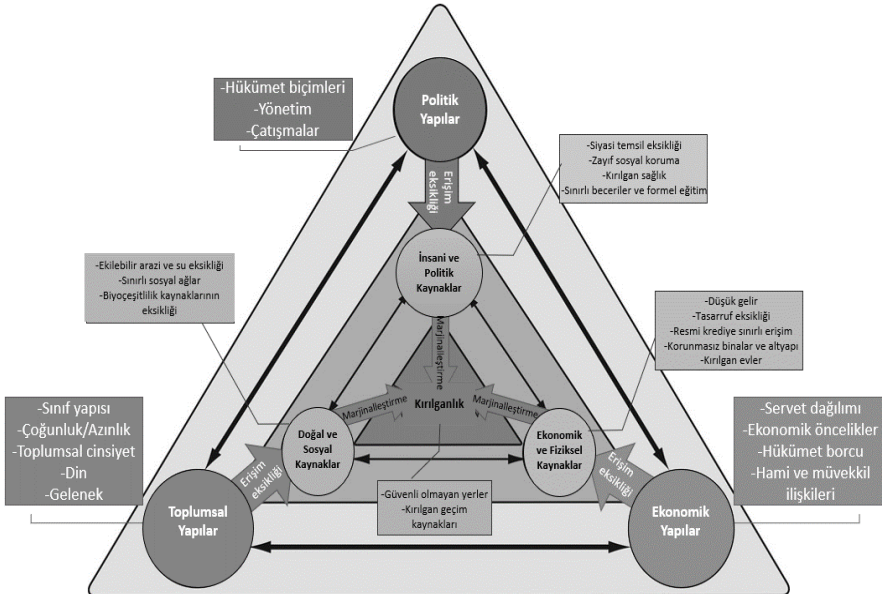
-Hükümet biçimleri
-Yönetim
-Çatışmalar

Politik Yapılar

Erişim eksikliği

-Siyasi temsil eksikliği
-Zayıf sosyal koruma
-Kırılgan sağlık
-Sınırlı beceriler ve formel eğitim

İnsani ve Politik Kaynaklar

-Ekilebilir arazi ve su eksikliği
-Sınırlı sosyal ağlar
-Biyoçeşitlilik kaynaklarının eksikliği

Marjinalleştirme

-Düşük gelir
-Tasarruf eksikliği
-Resmi krediye sınırlı erişim
-Korunmasız binalar ve altyapı
-Kırılgan evler

Marjinalleştirme

Kırılganlık

Marjinalleştirme

-Sınıf yapısı
-Çoğunluk/Azınlık
-Toplumsal cinsiyet
-Din
-Gelenek

Doğal ve Sosyal Kaynaklar

Ekonomik ve Fiziksel Kaynaklar

-Servet dağılımı
-Ekonomik öncelikler
-Hükümet borcu
-Hami ve müvekkil ilişkileri

Erişim eksikliği

Erişim eksikliği

-Güvenli olmayan yerler
-Kırılgan geçim kaynakları

Toplumsal Yapılar

Ekonomik Yapılar